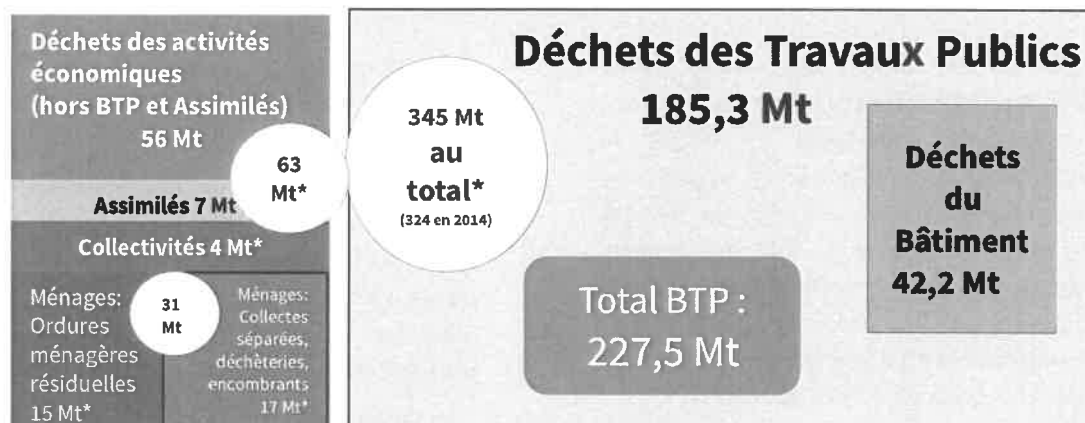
Déchets des activités économiques (hors BTP et Assimilés) 56 Mt

63 Mt*

Assimilés 7 Mt

Collectivités 4 Mt*

Ménages: Ordures ménagères résiduelles 15 Mt*

31 Mt

Ménages: Collectes séparées, déchèteries, encombrants 17 Mt*

345 Mt au total* (324 en 2014)

Déchets des Travaux Publics 185,3 Mt

Déchets du Bâtiment 42,2 Mt

Total BTP : 227,5 Mt